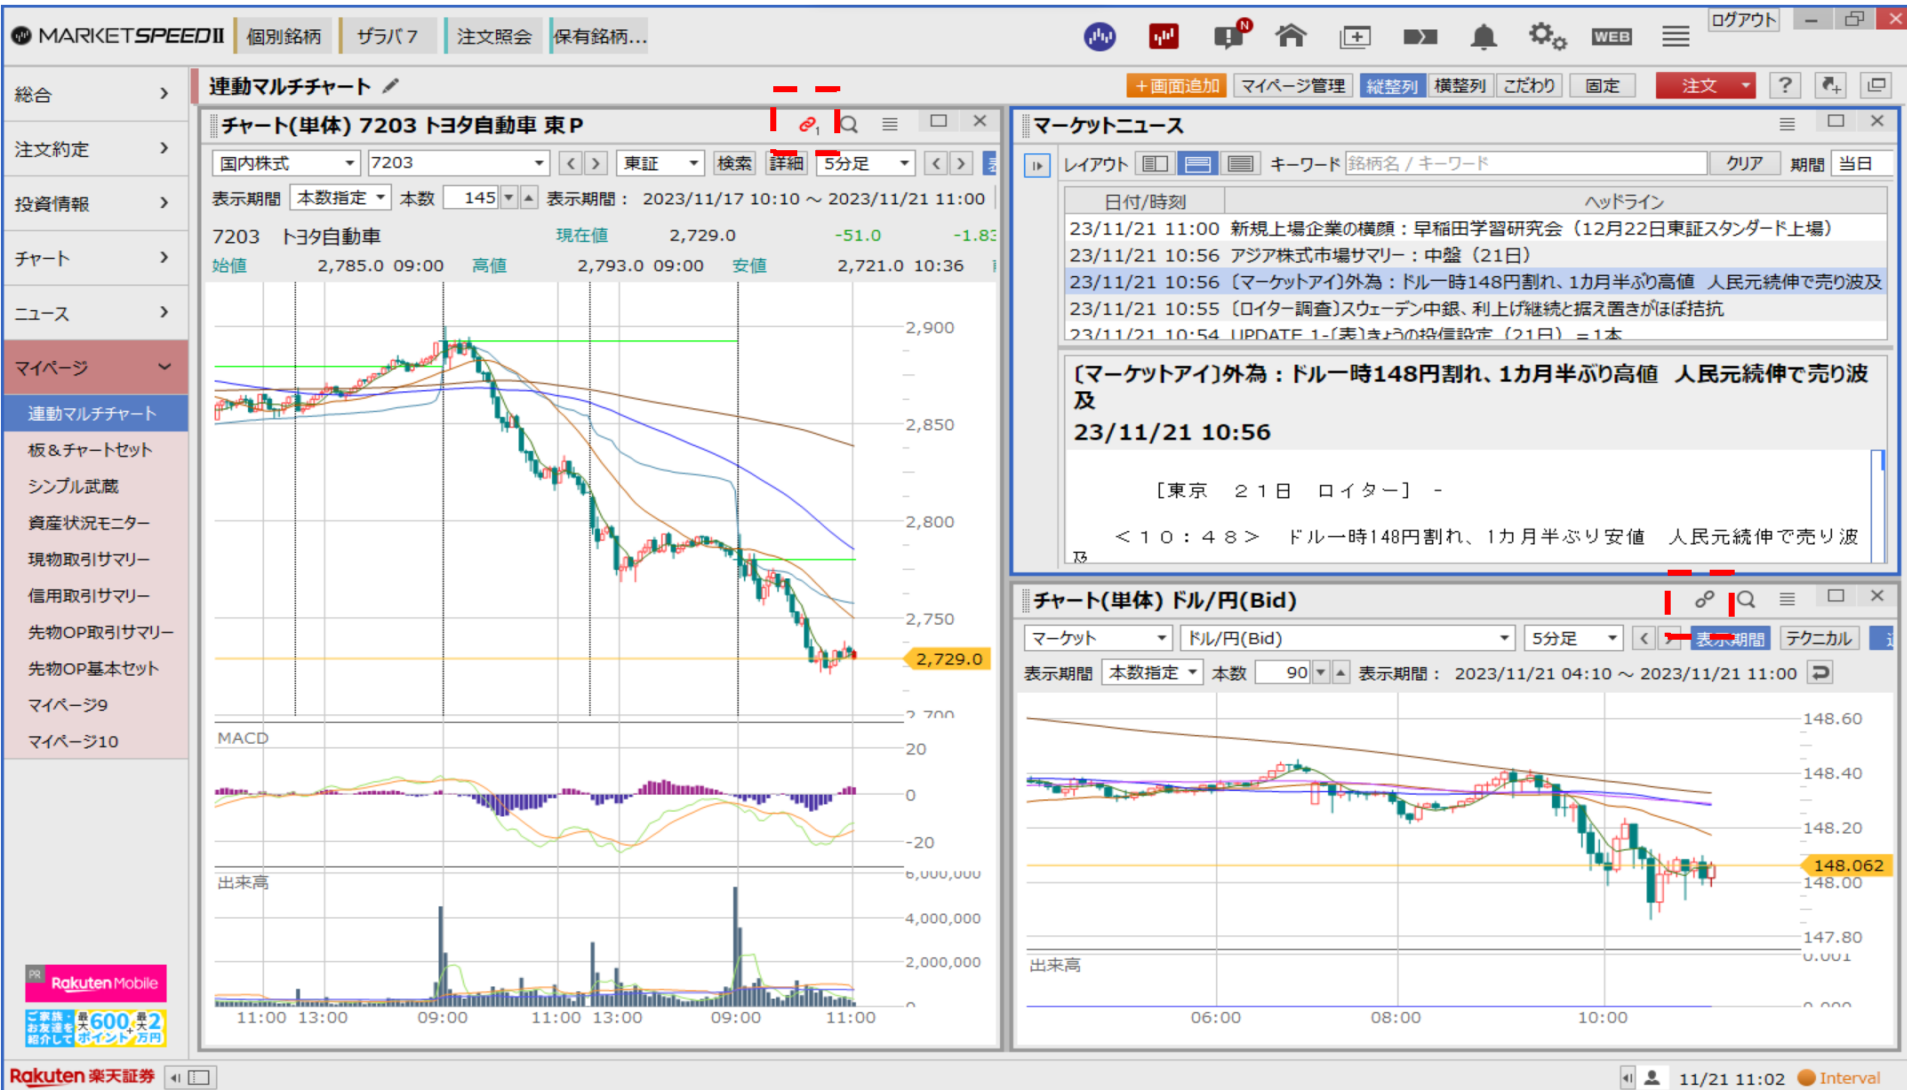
MARKETSPEEDII 個別銘柄 ザラバ7 注文照会 保有銘柄...

ログアウト

総合 >
注文約定 >
投資情報 >
チャート >
ニュース >
マイページ
連動マルチチャート
板&チャートセット
シンプル武蔵
資産状況モニター
現物取引サマリー
信用取引サマリー
先物OP取引サマリー
先物OP基本セット
マイページ9
マイページ10

連動マルチチャート

+画面追加 マイページ管理 縦整列 横整列 こだわり 固定 注文 ?

チャート(単体) 7203 トヨタ自動車 東P

国内株式 7203 東証 検索 詳細 5分足
表示期間 本数指定 本数 145 表示期間： 2023/11/17 10:10 ～ 2023/11/21 11:00
7203 トヨタ自動車 現在値 2,729.0 -51.0 -1.83
始値 2,785.0 09:00 高値 2,793.0 09:00 安値 2,721.0 10:36

2,900
2,850
2,800
2,750
2,729.0
2,700
MACD
20
0
-20
出来高
6,000,000
4,000,000
2,000,000
0
11:00 13:00 09:00 11:00 13:00 09:00 11:00

マーケットニュース

レイアウト キーワード 銘柄名 / キーワード クリア 期間 当日

| 日付/時刻 | ヘッドライン |
|---|---|
| 23/11/21 11:00 | 新規上場企業の横顔：早稲田学習研究会（12月22日東証スタンダード上場） |
| 23/11/21 10:56 | アジア株式市場サマリー：中盤（21日） |
| 23/11/21 10:56 | 〔マーケットアイ〕外為：ドル一時148円割れ、1カ月半ぶり高値 人民元続伸で売り波及 |
| 23/11/21 10:55 | 〔ロイター調査〕スウェーデン中銀、利上げ継続と据え置きがほぼ拮抗 |
| 23/11/21 10:54 | UPDATE 1-〔表〕きょうの投信設定（21日）＝1本 |

〔マーケットアイ〕外為：ドル一時148円割れ、1カ月半ぶり高値 人民元続伸で売り波及
23/11/21 10:56

［東京 ２１日 ロイター］ -

＜１０：４８＞ ドル一時148円割れ、1カ月半ぶり安値 人民元続伸で売り波及

チャート(単体) ドル/円(Bid)

マーケット ドル/円(Bid) 5分足 表示期間 テクニカル
表示期間 本数指定 本数 90 表示期間： 2023/11/21 04:10 ～ 2023/11/21 11:00

148.60
148.40
148.20
148.062
148.00
147.80
出来高
0.001
0.000
06:00 08:00 10:00

Rakuten Mobile
ご家族・お友達を紹介して 最大600ポイント 最大2万円
Rakuten 楽天証券
11/21 11:02 Interval